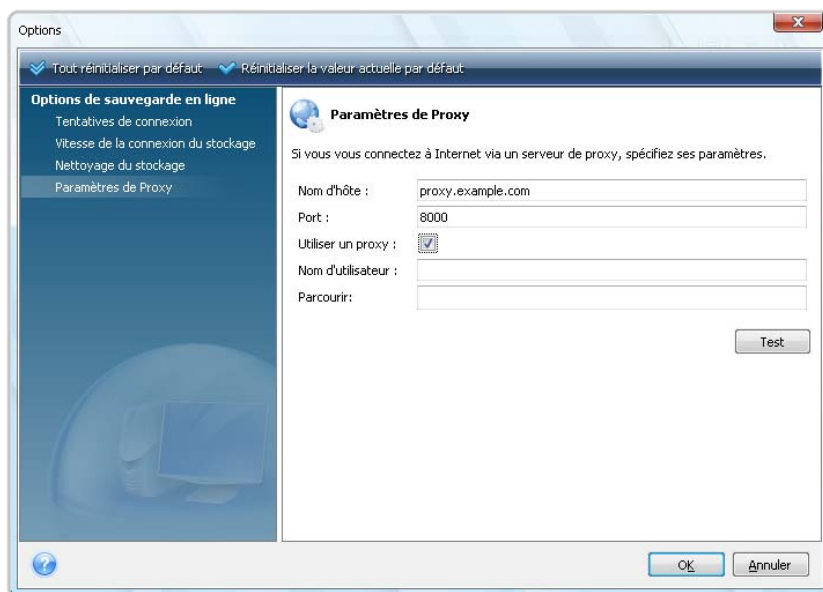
Options

Tout réinitialiser par défaut   Réinitialiser la valeur actuelle par défaut

Options de sauvegarde en ligne
Tentatives de connexion
Vitesse de la connexion du stockage
Nettoyage du stockage
Paramètres de Proxy

Paramètres de Proxy

Si vous vous connectez à Internet via un serveur de proxy, spécifiez ses paramètres.

Nom d'hôte : proxy.example.com
Port : 8000
Utiliser un proxy :
Nom d'utilisateur :
Parcourir:

Test

OK   Annuler